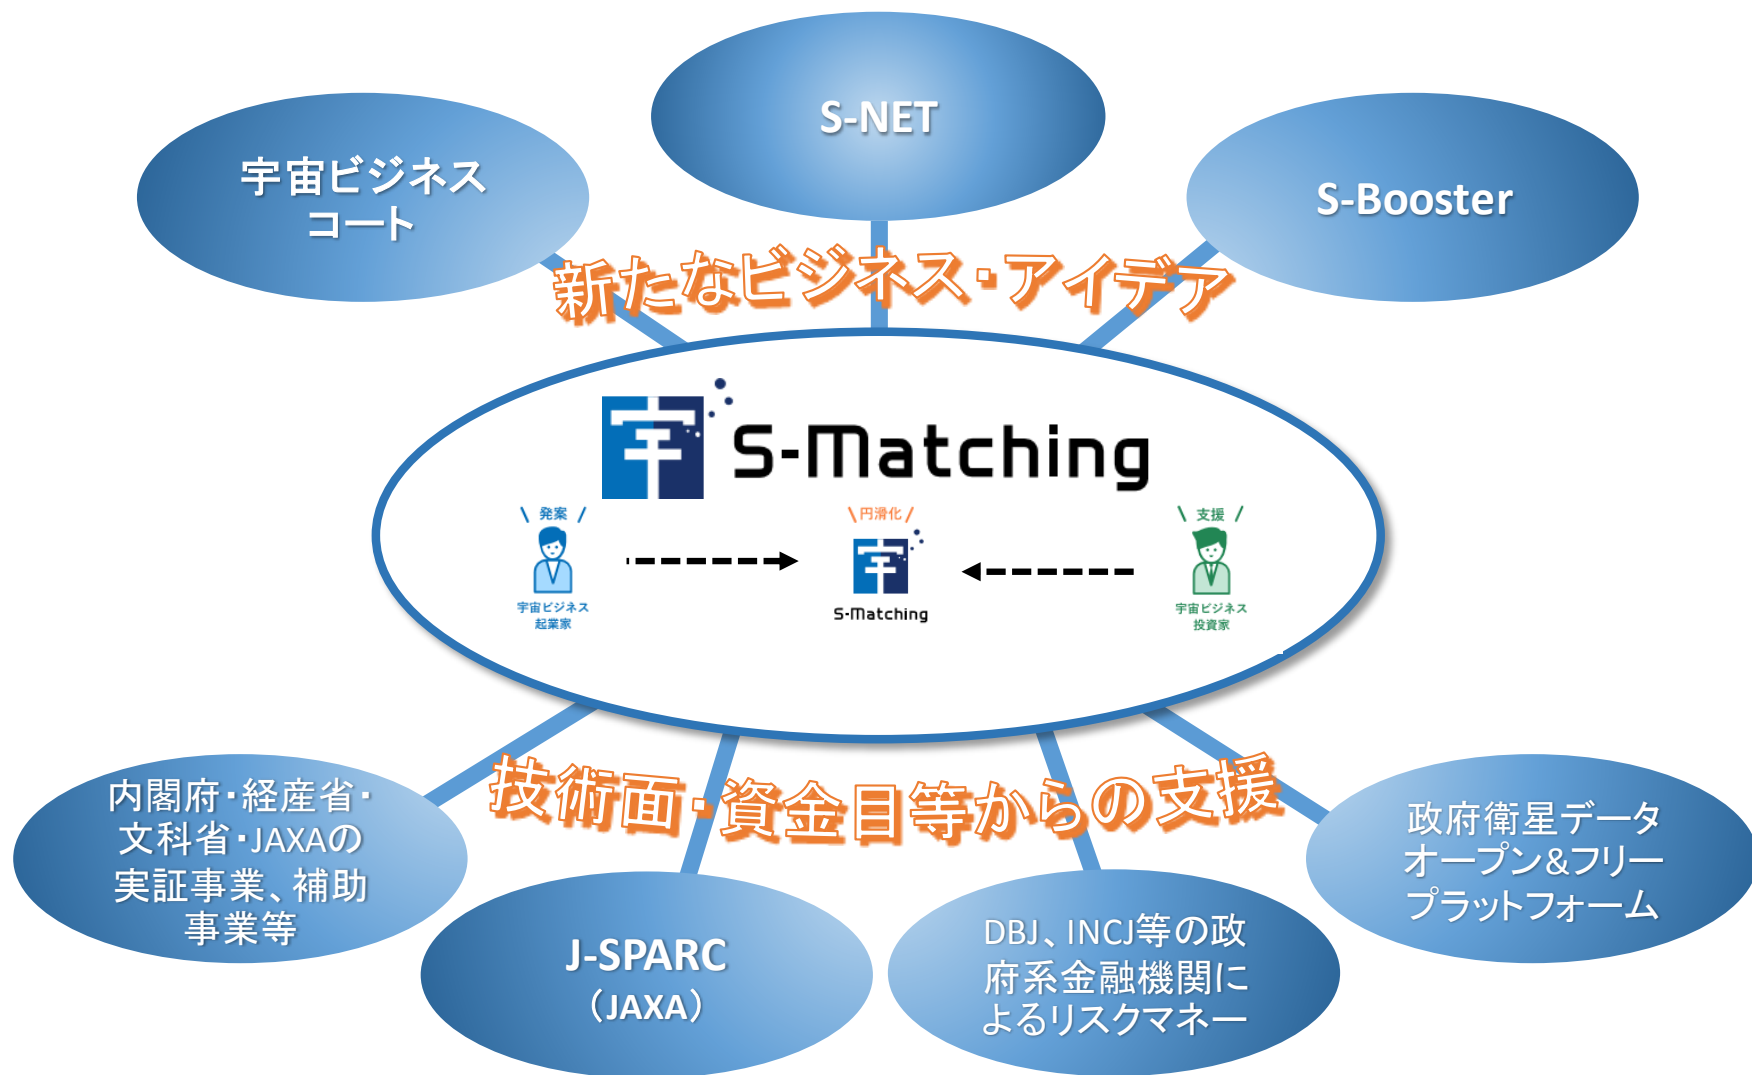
S-NET

宇宙ビジネスコート

S-Booster

新たなビジネス・アイデア

S-Matching

発案

宇宙ビジネス起業家

円滑化

S-Matching

支援

宇宙ビジネス投資家

技術面・資金目等からの支援

内閣府・経産省・文科省・JAXAの実証事業、補助事業等

J-SPARC（JAXA）

DBJ、INCJ等の政府系金融機関によるリスクマネー

政府衛星データオープン&フリープラットフォーム